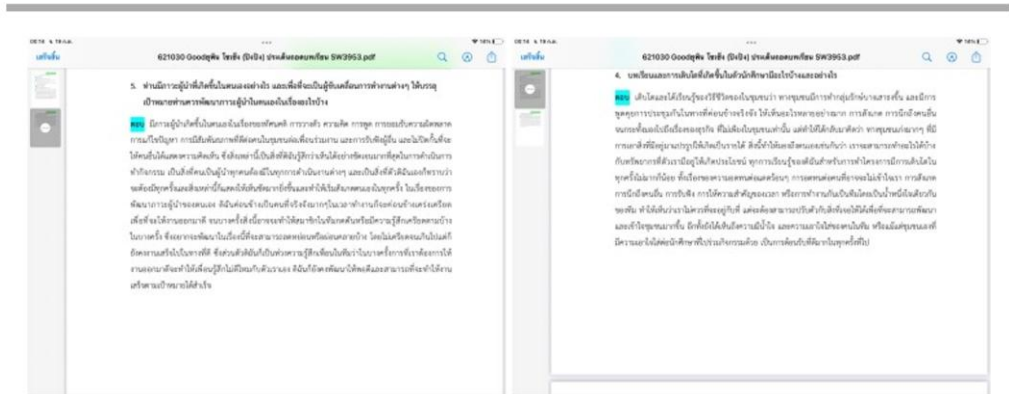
เสร็จสิ้น

621030 Goodผู้พัน โซเชีย (ปีงบ) ประเด็นรอยคนหาไทย SW3953.pdf

5. ท่านมีการผู้นำที่เกิดขึ้นในตนเองอย่างไร และเพื่อที่จะเป็นผู้ขับเคลื่อนการทำงานต่างๆ ให้บรรลุเป้าหมายท่านควรพัฒนาการผู้นำในตนเองในเรื่องใดบ้าง

ตอบ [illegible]

เสร็จสิ้น

621030 Goodผู้พัน โซเชีย (ปีงบ) ประเด็นรอยคนหาไทย SW3953.pdf

4. บทเรียนและการเรียนรู้ที่เกิดขึ้นในตัวนักศึกษามีอะไรบ้างและอย่างไร

ตอบ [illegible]